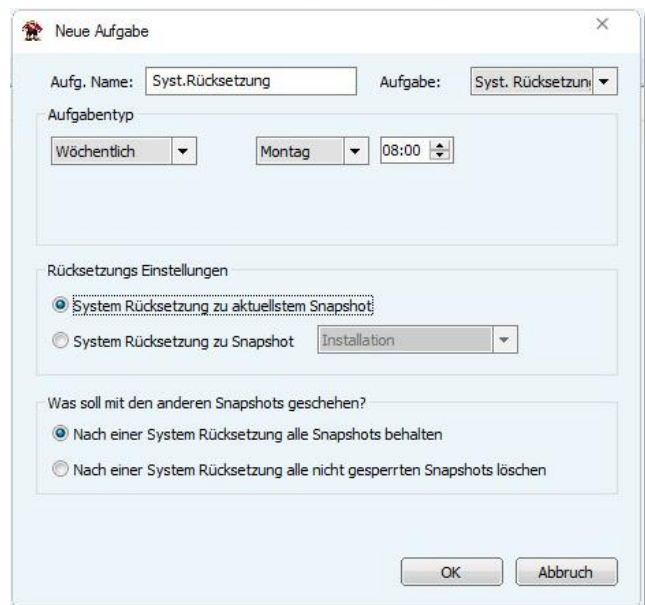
Neue Aufgabe

×

Aufg. Name: Syst.Rücksetzung

Aufgabe: Syst. Rücksetzun

Aufgabentyp

Wöchentlich

Montag

08:00

Rücksetzungs Einstellungen

System Rücksetzung zu aktuellstem Snapshot

System Rücksetzung zu Snapshot

Installation

Was soll mit den anderen Snapshots geschehen?

Nach einer System Rücksetzung alle Snapshots behalten

Nach einer System Rücksetzung alle nicht gesperrten Snapshots löschen

OK

Abbruch